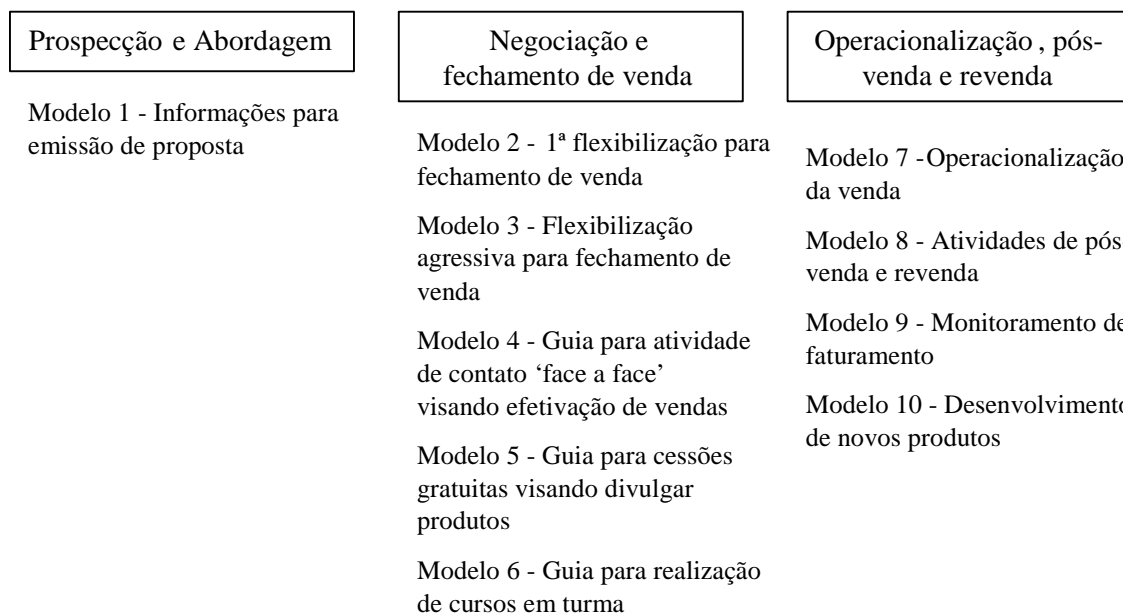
Prospecção e Abordagem

Modelo 1 - Informações para emissão de proposta

Negociação e fechamento de venda

Modelo 2 - 1ª flexibilização para fechamento de venda

Modelo 3 - Flexibilização agressiva para fechamento de venda

Modelo 4 - Guia para atividade de contato 'face a face' visando efetivação de vendas

Modelo 5 - Guia para cessões gratuitas visando divulgar produtos

Modelo 6 - Guia para realização de cursos em turma

Operacionalização , pós-venda e revenda

Modelo 7 -Operacionalização da venda

Modelo 8 - Atividades de pós venda e revenda

Modelo 9 - Monitoramento de faturamento

Modelo 10 - Desenvolvimento de novos produtos